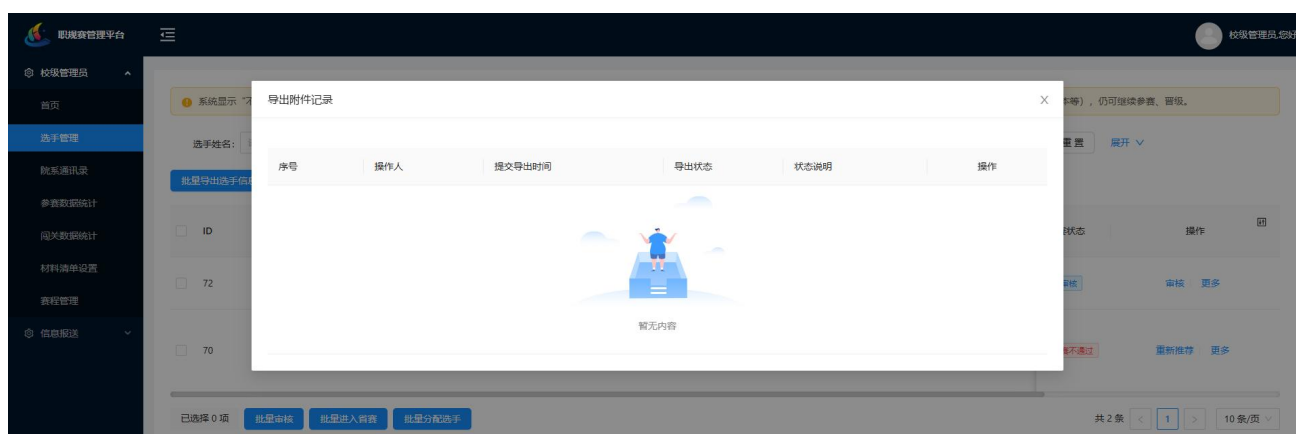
职规赛管理平台

校级管理员,您好

校级管理员
首页
选手管理
院系通讯录
参赛数据统计
闯关数据统计
材料清单设置
赛程管理
信息报送

系统显示"不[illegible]
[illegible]等)，仍可继续参赛、晋级。

选手姓名:
重置
展开

批量导出选手信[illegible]

ID
72
70

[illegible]状态
操作
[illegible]审核
审核 更多
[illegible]不通过
重新推荐 更多

导出附件记录

| 序号 | 操作人 | 提交导出时间 | 导出状态 | 状态说明 | 操作 |
|---|---|---|---|---|---|

暂无内容

已选择 0 项
批量审核
批量进入省赛
批量分配选手

共 2 条
1
10 条/页